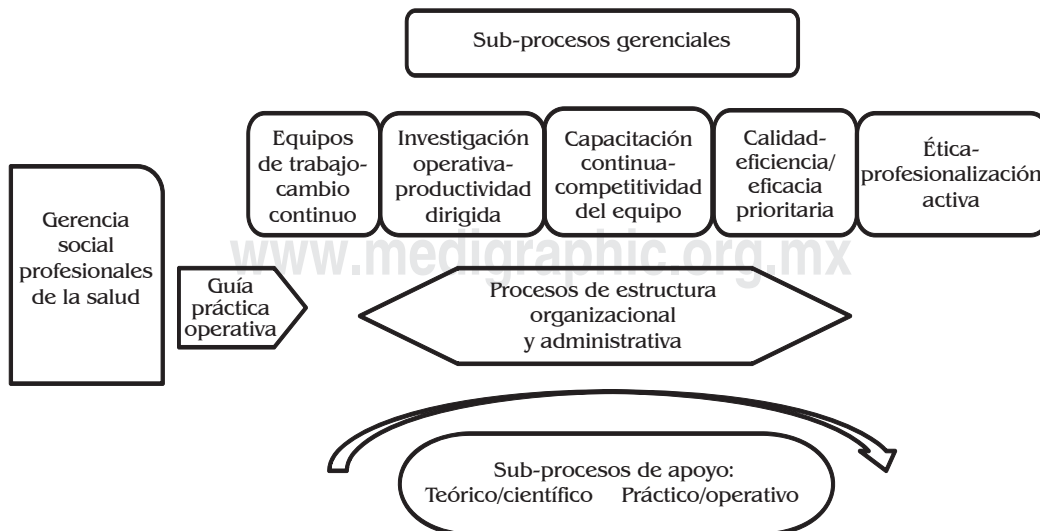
Sub-procesos gerenciales

Equipos de trabajo-cambio continuo

Investigación operativa-productividad dirigida

Capacitación continua-competitividad del equipo

Calidad-eficiencia/eficacia prioritaria

Ética-profesionalización activa

Gerencia social profesionales de la salud

www.medigraphic.org.mx

Guía práctica operativa

Procesos de estructura organizacional y administrativa

Sub-procesos de apoyo:
Teórico/científico Práctico/operativo